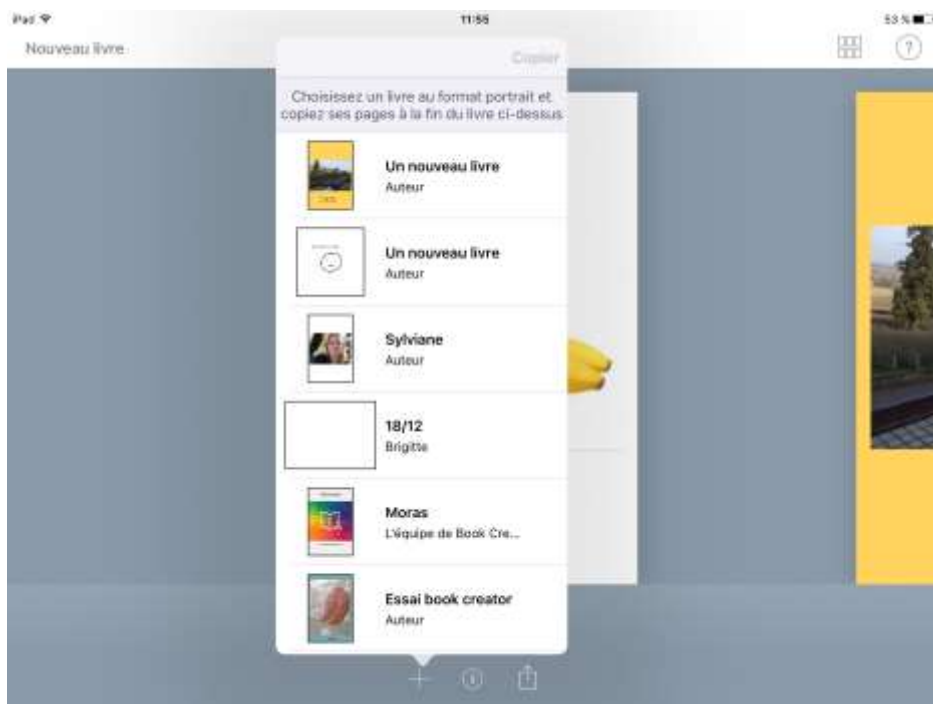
iPad
11:55
53 %
Nouveau livre
Copier
?
Choisissez un livre au format portrait et copiez ses pages à la fin du livre ci-dessus

Un nouveau livre
Auteur

Un nouveau livre
Auteur

Sylviane
Auteur

18/12
Brigitte

Moras
L'équipe de Book Cre...

Essai book creator
Auteur